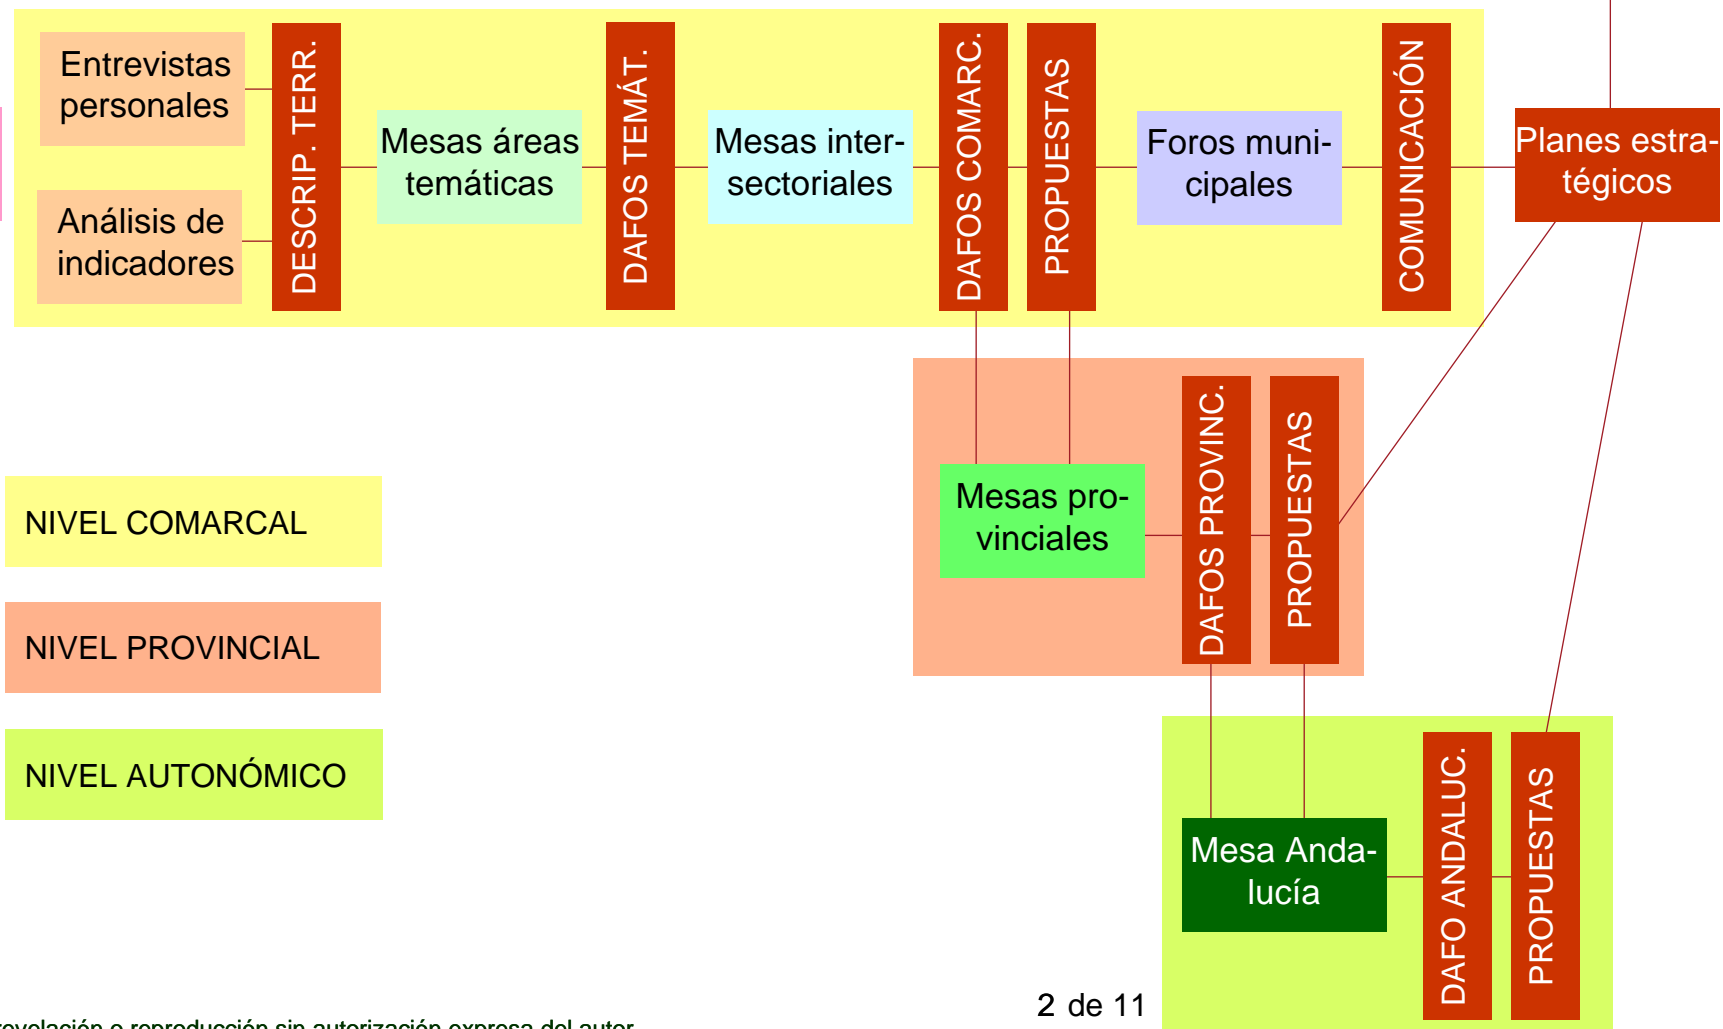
Entrevistas personales

Análisis de indicadores

DESCRIP. TERR.

Mesas áreas temáticas

DAFOS TEMÁT.

Mesas intersectoriales

DAFOS COMARC.

PROPUESTAS

Foros municipales

COMUNICACIÓN

Planes estratégicos

Mesas provinciales

DAFOS PROVINC.

PROPUESTAS

NIVEL COMARCAL

NIVEL PROVINCIAL

NIVEL AUTONÓMICO

Mesa Andalucía

DAFO ANDALUC.

PROPUESTAS

2 de 11

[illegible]evelación o reproducción sin autorización expresa del autor